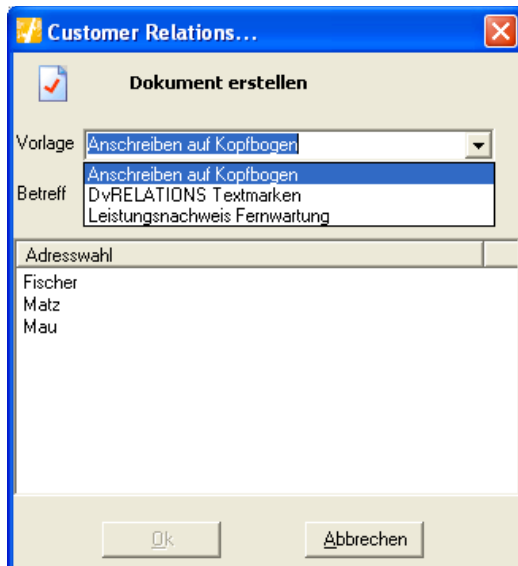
Customer Relations...

Dokument erstellen

Vorlage Anschreiben auf Kopfbogen

Anschreiben auf Kopfbogen
DvRELATIONS Textmarken
Leistungsnachweis Fernwartung

Betreff

Adresswahl

Fischer
Matz
Mau

Ok

Abbrechen